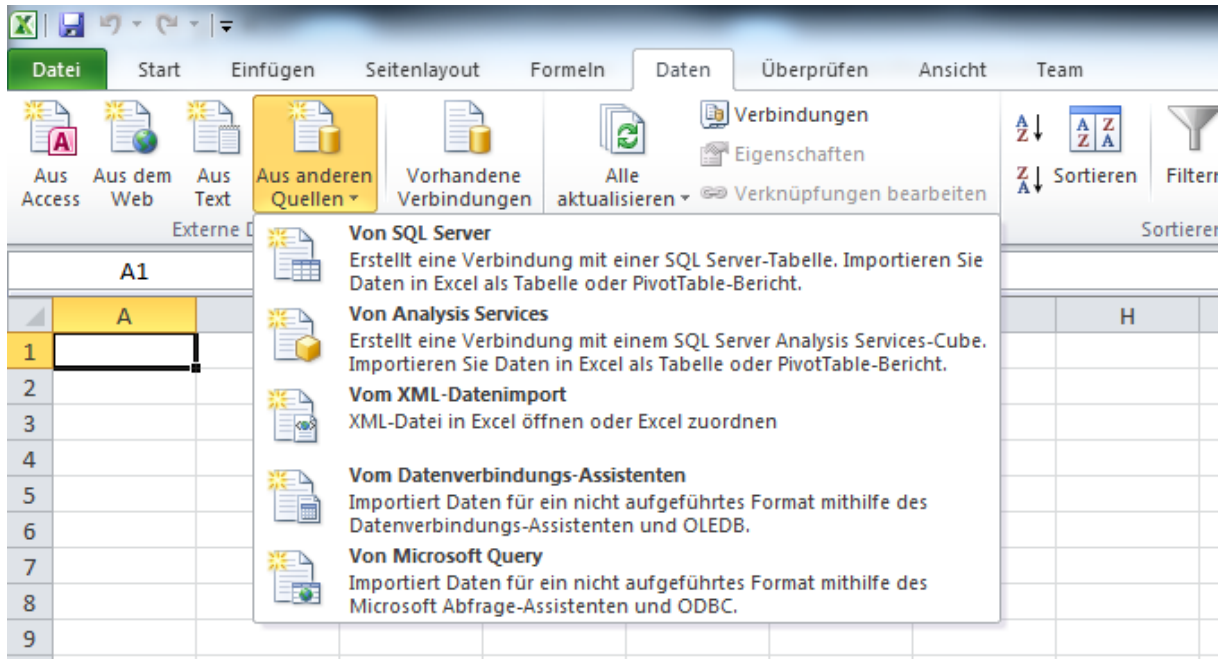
Datei Start Einfügen Seitenlayout Formeln Daten Überprüfen Ansicht Team

Aus Access
Aus dem Web
Aus Text
Aus anderen Quellen
Vorhandene Verbindungen
Alle aktualisieren
Verbindungen
Eigenschaften
Verknüpfungen bearbeiten
Sortieren
Filtern
Externe D
Sortieren

A1

Von SQL Server
Erstellt eine Verbindung mit einer SQL Server-Tabelle. Importieren Sie Daten in Excel als Tabelle oder PivotTable-Bericht.

Von Analysis Services
Erstellt eine Verbindung mit einem SQL Server Analysis Services-Cube. Importieren Sie Daten in Excel als Tabelle oder PivotTable-Bericht.

Vom XML-Datenimport
XML-Datei in Excel öffnen oder Excel zuordnen

Vom Datenverbindungs-Assistenten
Importiert Daten für ein nicht aufgeführtes Format mithilfe des Datenverbindungs-Assistenten und OLEDB.

Von Microsoft Query
Importiert Daten für ein nicht aufgeführtes Format mithilfe des Microsoft Abfrage-Assistenten und ODBC.

A H
1
2
3
4
5
6
7
8
9